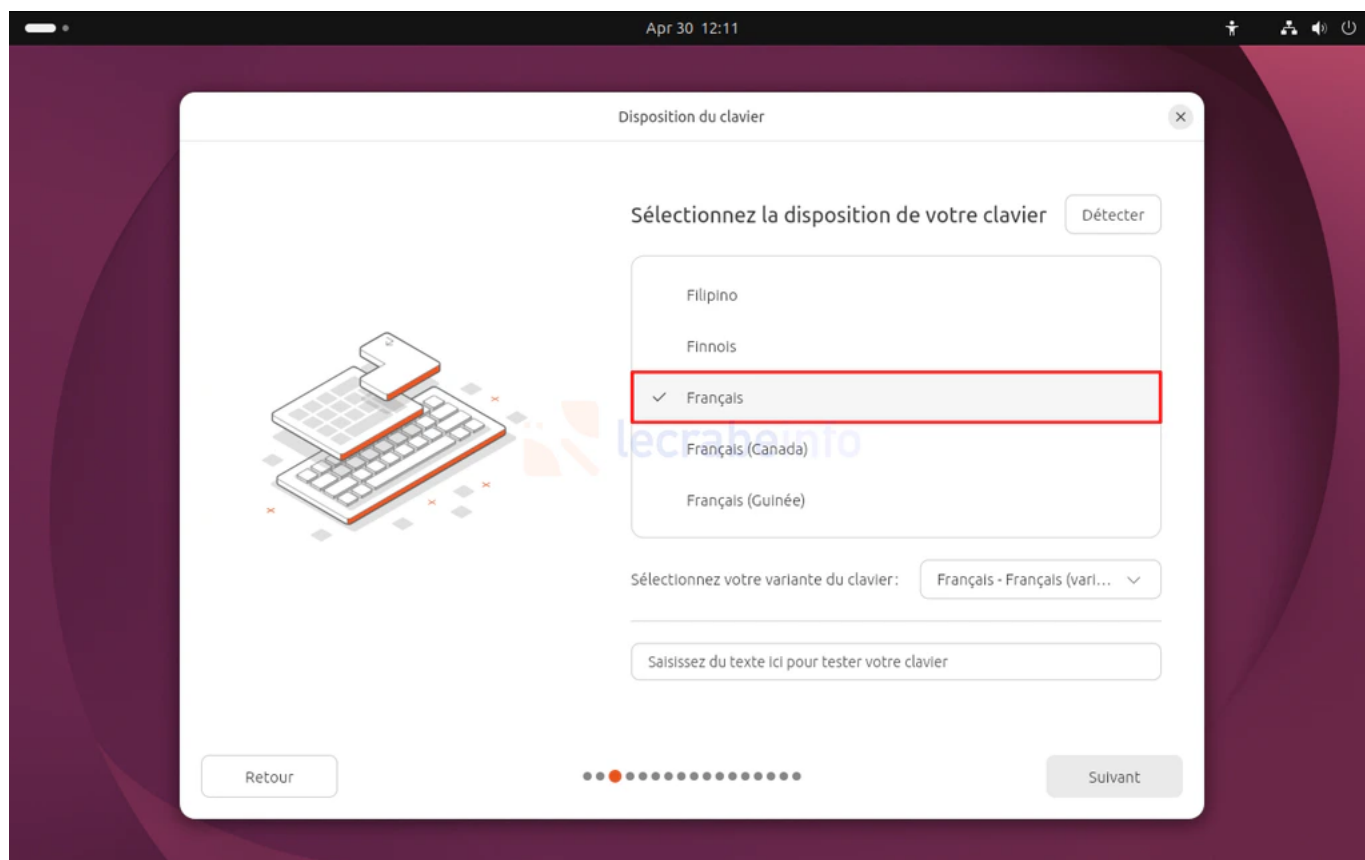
Apr 30 12:11

Disposition du clavier

Sélectionnez la disposition de votre clavier

Détecter

Filipino

Finnois

✓ Français

Français (Canada)

Français (Guinée)

lecrabeinfo

Sélectionnez votre variante du clavier:

Français - Français (vari...

Saisissez du texte ici pour tester votre clavier

Retour

Suivant